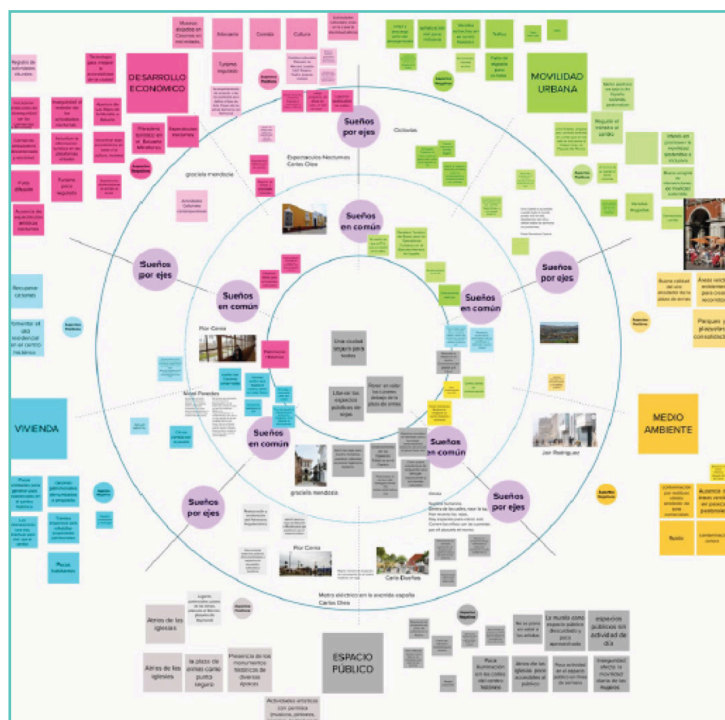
DESARROLLO ECONÓMICO

MOVILIDAD URBANA

VIVIENDA

MEDIO AMBIENTE

ESPACIO PÚBLICO

Sueños por ejes

Sueños por ejes

Sueños por ejes

Sueños por ejes

Sueños por ejes

Sueños en común

Sueños en común

Sueños en común

Sueños en común

Sueños en común

Artesanía

Comida

Cultura

Turismo regulado

Ciclovías

Espectáculos Nocturnos Carlos Olea

graciela mendoza

Flor Cerna

Aroa Paredes

Una ciudad segura para todos

Liberar los espacios públicos de rejas

Jan Rodriguez

graciela mendoza

Flor Cerna

Carla Eluchans

Metro eléctrico en la avenida españa Carlos Olea

Recuperar casonas

Árboles en las iglesias

Árboles en las iglesias

La plaza de armas como punto seguro

Presencia de los monumentos históricos de diversas épocas

Actividades artísticas con permiso

La muralla como museo al aire libre

Espacios públicos en actividad de día

Poca iluminación en las calles del centro histórico

Árboles en las iglesias para acercarlas al público

Inseguridad en el centro

Más árboles

Parques y plazuelas